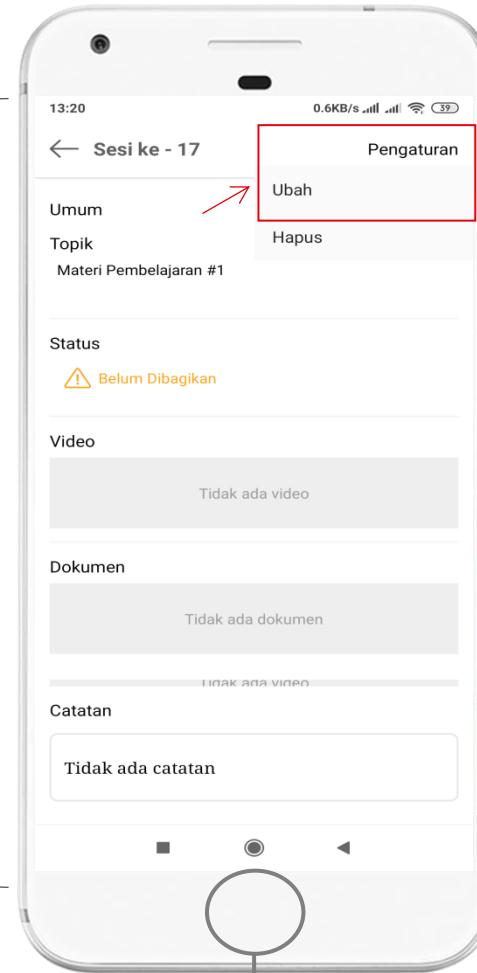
13:20
0.6KB/s 39

← Sesi ke - 17

Pengaturan

Ubah

Hapus

Umum

Topik

Materi Pembelajaran #1

Status

Belum Dibagikan

Video

Tidak ada video

Dokumen

Tidak ada dokumen

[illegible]

Catatan

Tidak ada catatan